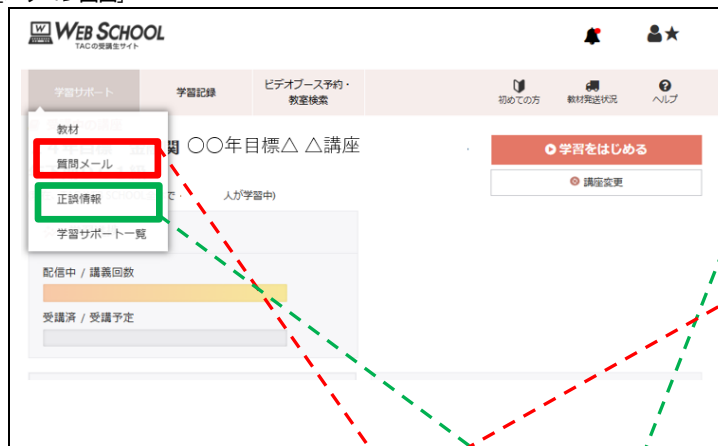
ーツプ画面」

WEB SCHOOL
TACの受講生サイト

学習サポート
学習記録
ビデオブース予約・教室検索
初めての方
教材発送状況
ヘルプ

教材
質問メール
正誤情報
学習サポート一覧

〇〇年目標△△講座
人が学習中)

学習をはじめる
講座変更

配信中 / 講義回数
受講済 / 受講予定